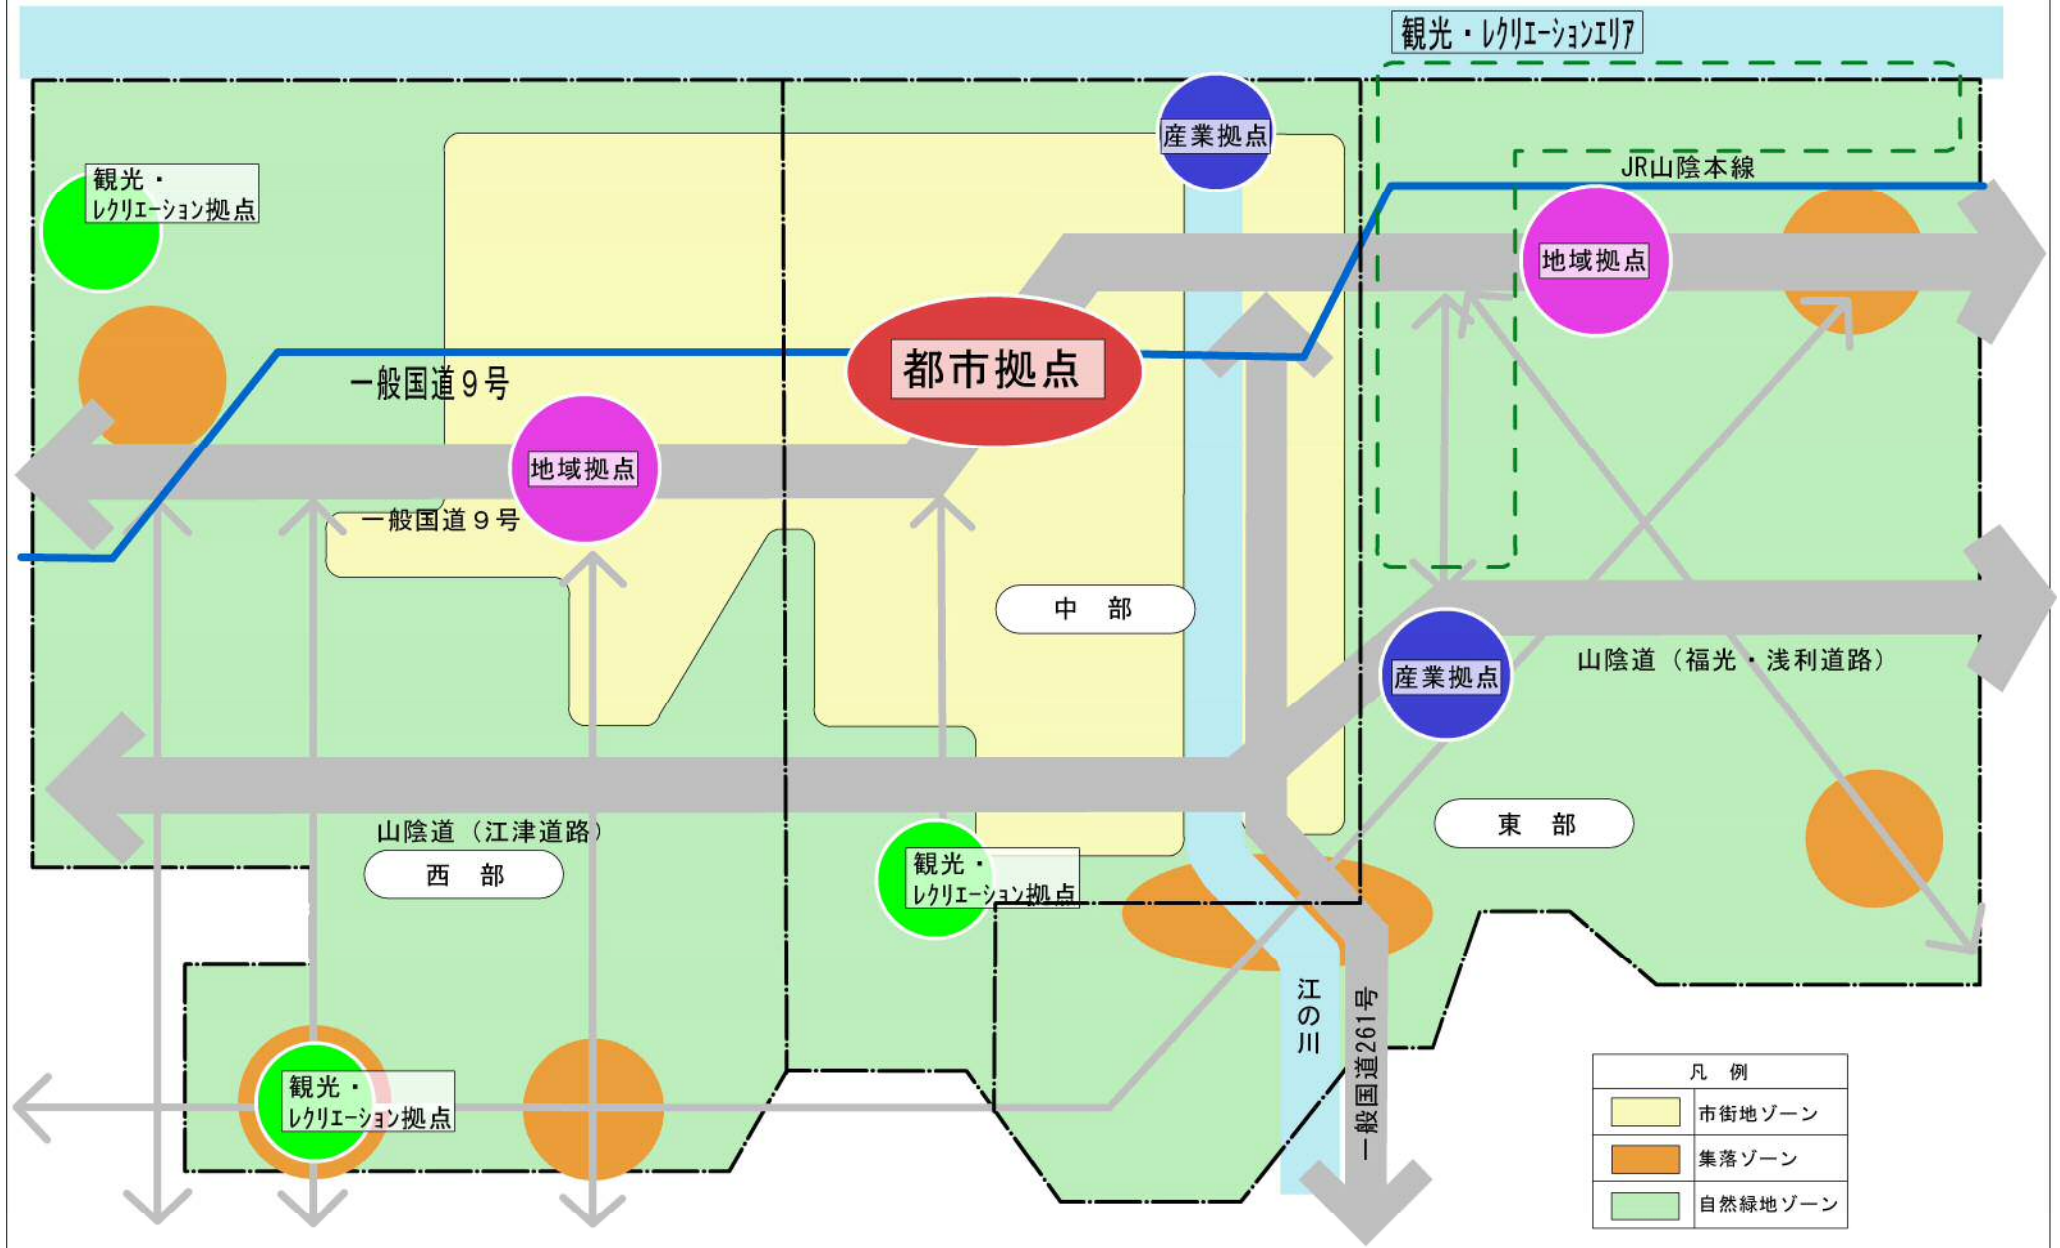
観光・レクリエーションエリア

観光・レクリエーション拠点

産業拠点

JR山陰本線

地域拠点

一般国道9号

都市拠点

地域拠点

一般国道9号

中　部

産業拠点

山陰道（福光・浅利道路）

東　部

山陰道（江津道路）

西　部

観光・レクリエーション拠点

江の川

一般国道261号

観光・レクリエーション拠点

| 凡　例 | |
|---|---|
| | 市街地ゾーン |
| | 集落ゾーン |
| | 自然緑地ゾーン |